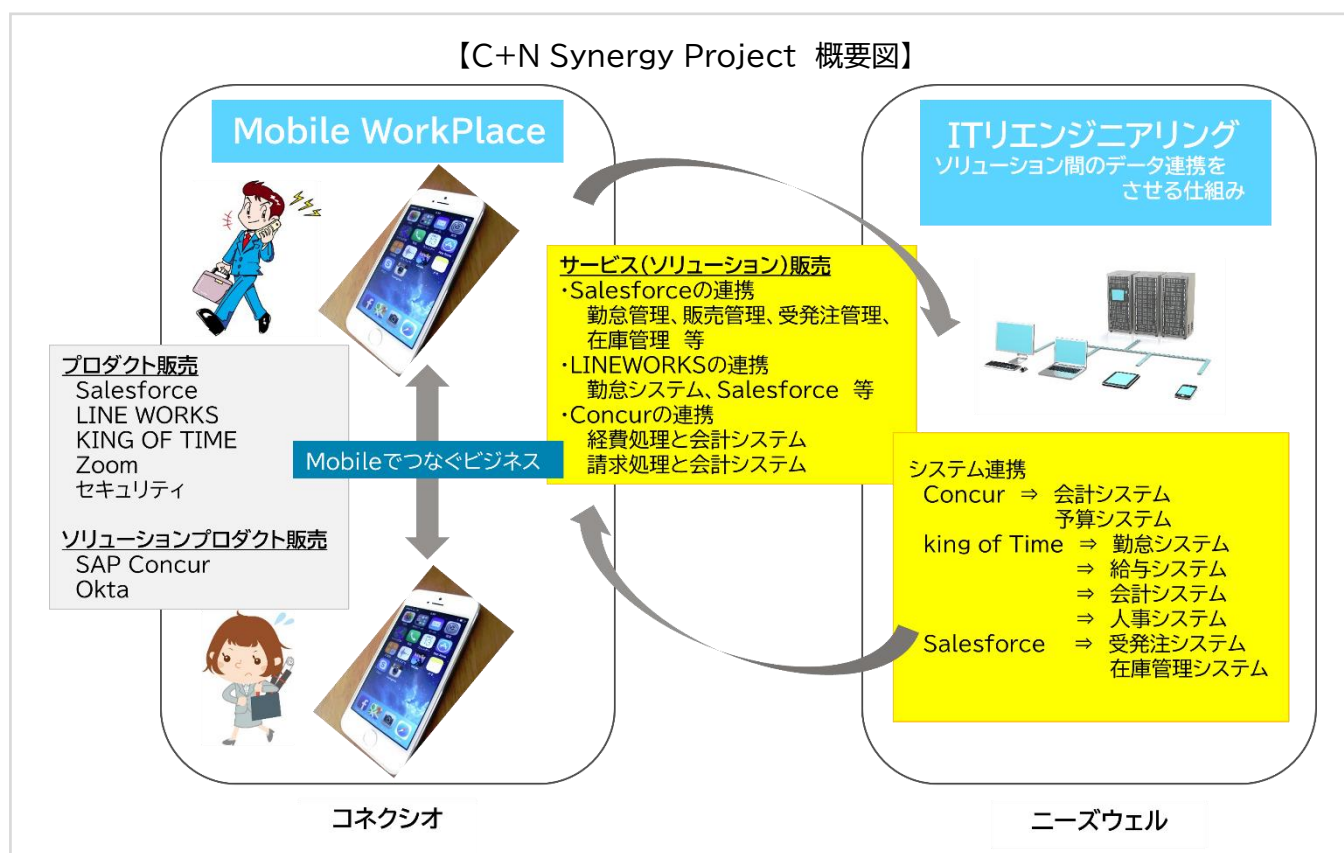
【C+N Synergy Project 概要図】

Mobile WorkPlace

プロダクト販売
Salesforce
LINE WORKS
KING OF TIME
Zoom
セキュリティ

ソリューションプロダクト販売
SAP Concur
Okta

Mobileでつなぐビジネス

サービス(ソリューション)販売
・Salesforceの連携
勤怠管理、販売管理、受発注管理、在庫管理 等
・LINEWORKSの連携
勤怠システム、Salesforce 等
・Concurの連携
経費処理と会計システム
請求処理と会計システム

ITリエンジニアリング
ソリューション間のデータ連携をさせる仕組み

システム連携
Concur ⇒ 会計システム
予算システム
king of Time ⇒ 勤怠システム
⇒ 給与システム
⇒ 会計システム
⇒ 人事システム
Salesforce ⇒ 受発注システム
在庫管理システム

コネクシオ

ニーズウェル